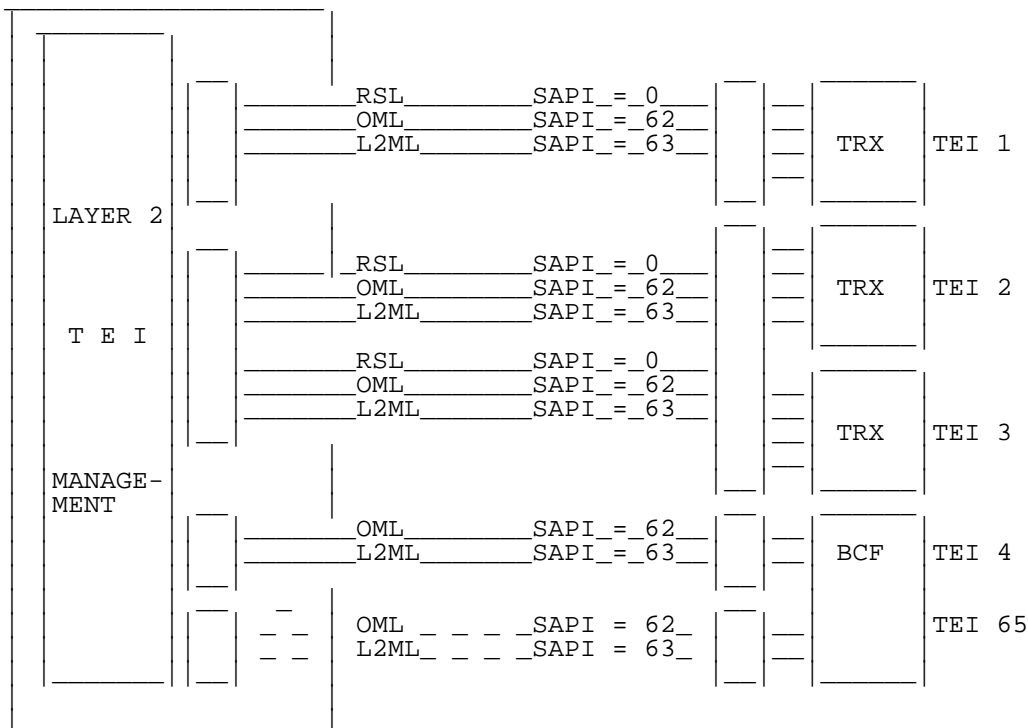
LAYER 2

T E I

MANAGEMENT

RSL SAPI = 0
OML SAPI = 62
L2ML SAPI = 63
TRX TEI 1

RSL SAPI = 0
OML SAPI = 62
L2ML SAPI = 63
TRX TEI 2

RSL SAPI = 0
OML SAPI = 62
L2ML SAPI = 63
TRX TEI 3

OML SAPI = 62
L2ML SAPI = 63
BCF TEI 4

OML SAPI = 62
L2ML SAPI = 63
TEI 65